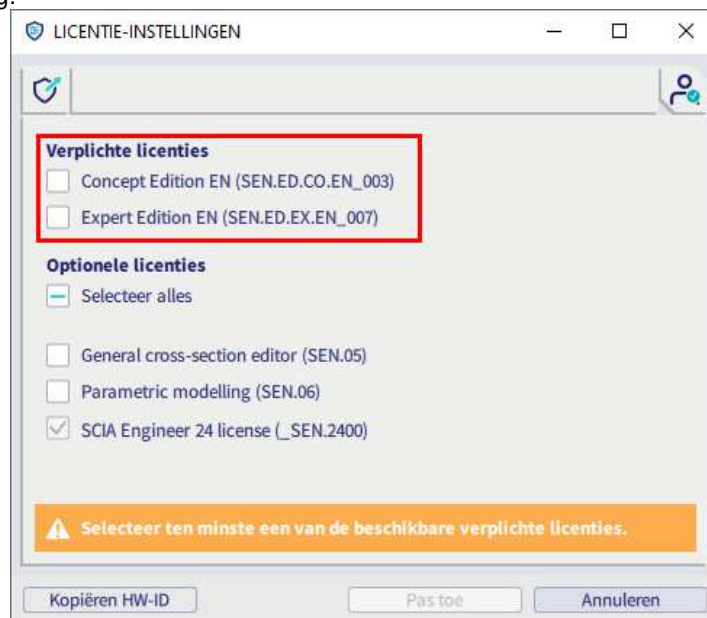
LICENTIE-INSTELLINGEN

Verplichte licenties
Concept Edition EN (SEN.ED.CO.EN_003)
Expert Edition EN (SEN.ED.EX.EN_007)

Optionele licenties
Selecteer alles

General cross-section editor (SEN.05)
Parametric modelling (SEN.06)
SCIA Engineer 24 license (_SEN.2400)

Selecteer ten minste een van de beschikbare verplichte licenties.

Kopiëren HW-ID
Pas toe
Annuleren